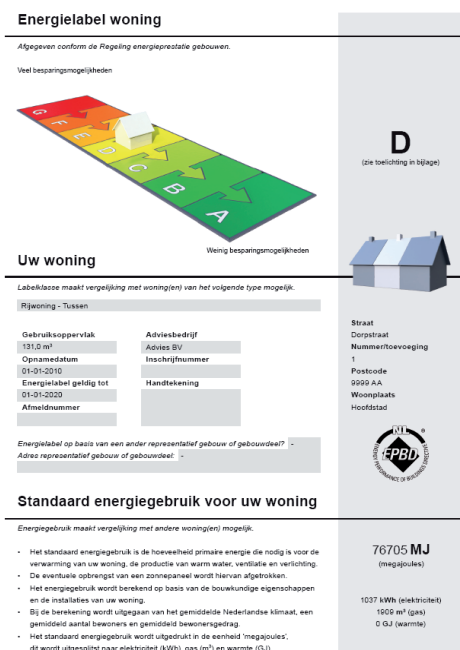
Energielabel woning

Afgegeven conform de Regeling energieprestatie gebouwen.

Veel besparingsmogelijkheden

G F E D C B A

Weinig besparingsmogelijkheden

D
(zie toelichting in bijlage)

Uw woning

Labelklasse maakt vergelijking met woning(en) van het volgende type mogelijk.

Rijwoning - Tussen

Gebruiksoppervlak
131,0 m²
Opnamedatum
01-01-2010
Energielabel geldig tot
01-01-2020
Afmeldnummer

Adviesbedrijf
Advies BV
Inschrijfnummer

Handtekening

Straat
Dorpstraat
Nummer/toevoeging
1
Postcode
9999 AA
Woonplaats
Hoofdstad

Energielabel op basis van een ander representatief gebouw of gebouwdeel? -
Adres representatief gebouw of gebouwdeel: -

NL EPBD ENERGY PERFORMANCE OF BUILDINGS DIRECTIVE

Standaard energiegebruik voor uw woning

Energiegebruik maakt vergelijking met andere woning(en) mogelijk.

- Het standaard energiegebruik is de hoeveelheid primaire energie die nodig is voor de verwarming van uw woning, de productie van warm water, ventilatie en verlichting.
- De eventuele opbrengst van een zonnepaneel wordt hiervan afgetrokken.
- Het energiegebruik wordt berekend op basis van de bouwkundige eigenschappen en de installaties van uw woning.
- Bij de berekening wordt uitgegaan van het gemiddelde Nederlandse klimaat, een gemiddeld aantal bewoners en gemiddeld bewonersgedrag.
- Het standaard energiegebruik wordt uitgedrukt in de eenheid 'megajoules', dit wordt uitgesplitst naar elektriciteit (kWh), gas (m³) en warmte (GJ).

76705 MJ
(megajoules)

1037 kWh (elektriciteit)
1909 m³ (gas)
0 GJ (warmte)